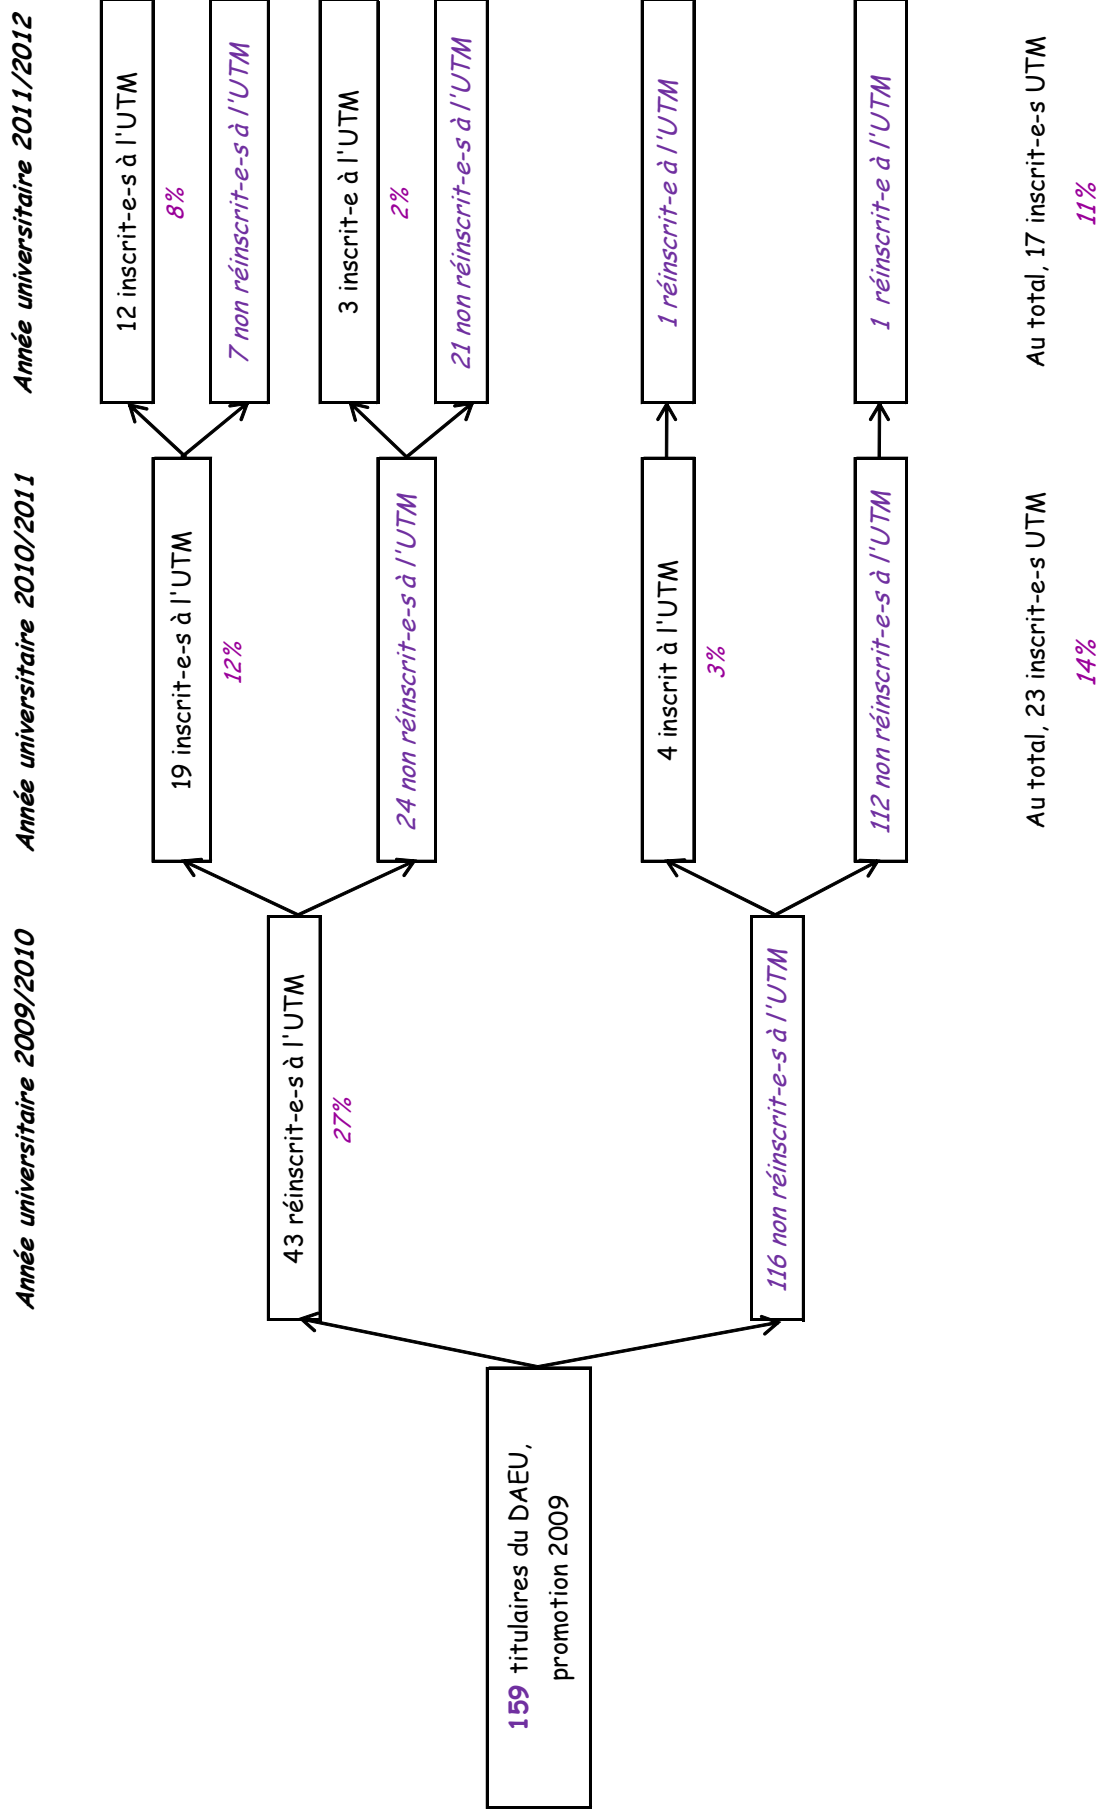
159 titulaires du DAEU, promotion 2009

Année universitaire 2009/2010

43 réinscrit-e-s à l'UTM
27%

116 non réinscrit-e-s à l'UTM

Année universitaire 2010/2011

19 inscrit-e-s à l'UTM
12%

24 non réinscrit-e-s à l'UTM

4 inscrit à l'UTM
3%

112 non réinscrit-e-s à l'UTM

Au total, 23 inscrit-e-s UTM
14%

Année universitaire 2011/2012

12 inscrit-e-s à l'UTM
8%

7 non réinscrit-e-s à l'UTM

3 inscrit-e à l'UTM
2%

21 non réinscrit-e-s à l'UTM

1 réinscrit-e à l'UTM

1 réinscrit-e à l'UTM

Au total, 17 inscrit-e-s UTM
11%